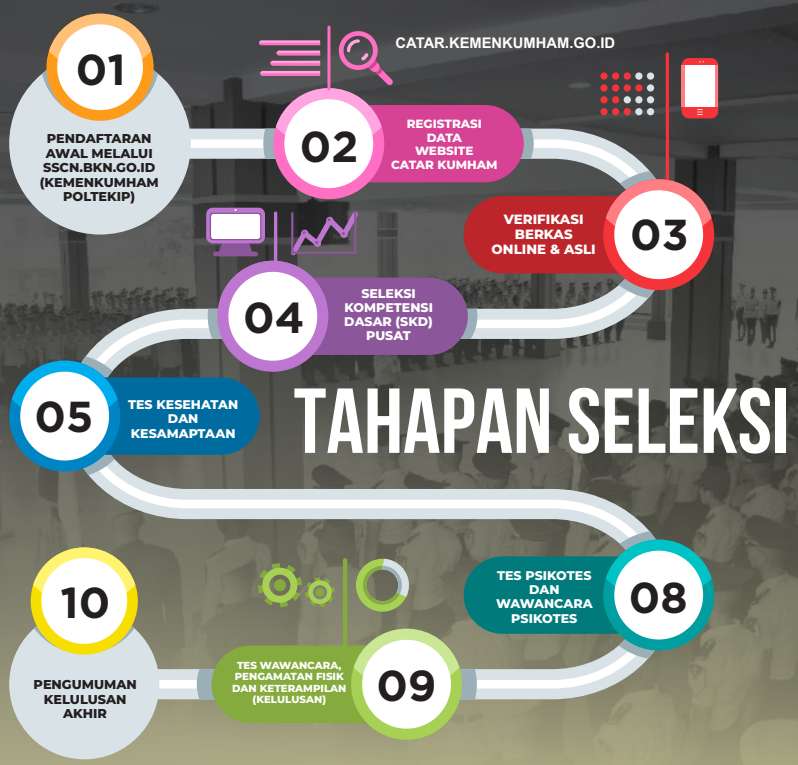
CATAR.KEMENKUMHAM.GO.ID

01
PENDAFTARAN AWAL MELALUI SSCN.BKN.GO.ID (KEMENKUMHAM POLTEKIP)

02
REGISTRASI DATA WEBSITE CATAR KUMHAM

03
VERIFIKASI BERKAS ONLINE & ASLI

04
SELEKSI KOMPETENSI DASAR (SKD) PUSAT

05
TES KESEHATAN DAN KESAMAPTAAN

TAHAPAN SELEKSI

08
TES PSIKOTES DAN WAWANCARA PSIKOTES

09
TES WAWANCARA, PENGAMATAN FISIK DAN KETERAMPILAN (KELULUSAN)

10
PENGUMUMAN KELULUSAN AKHIR